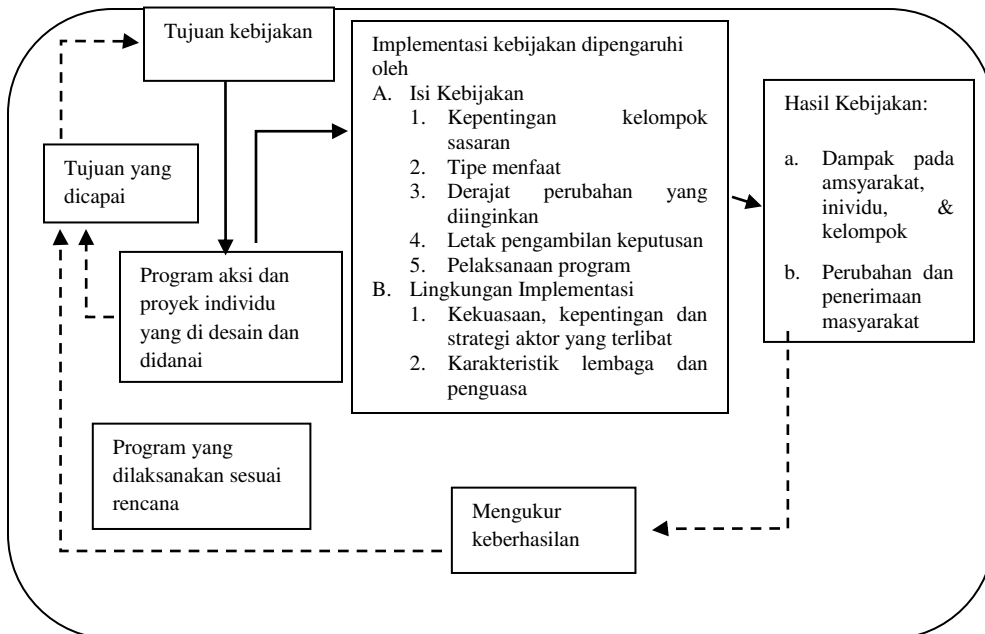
Tujuan kebijakan

Tujuan yang dicapai

Program aksi dan proyek individu yang di desain dan didanai

Program yang dilaksanakan sesuai rencana

Implementasi kebijakan dipengaruhi oleh
A. Isi Kebijakan
1. Kepentingan kelompok sasaran
2. Tipe menfaat
3. Derajat perubahan yang diinginkan
4. Letak pengambilan keputusan
5. Pelaksanaan program
B. Lingkungan Implementasi
1. Kekuasaan, kepentingan dan strategi aktor yang terlibat
2. Karakteristik lembaga dan penguasa

Hasil Kebijakan:
a. Dampak pada amsyarakat, inividu, & kelompok
b. Perubahan dan penerimaan masyarakat

Mengukur keberhasilan